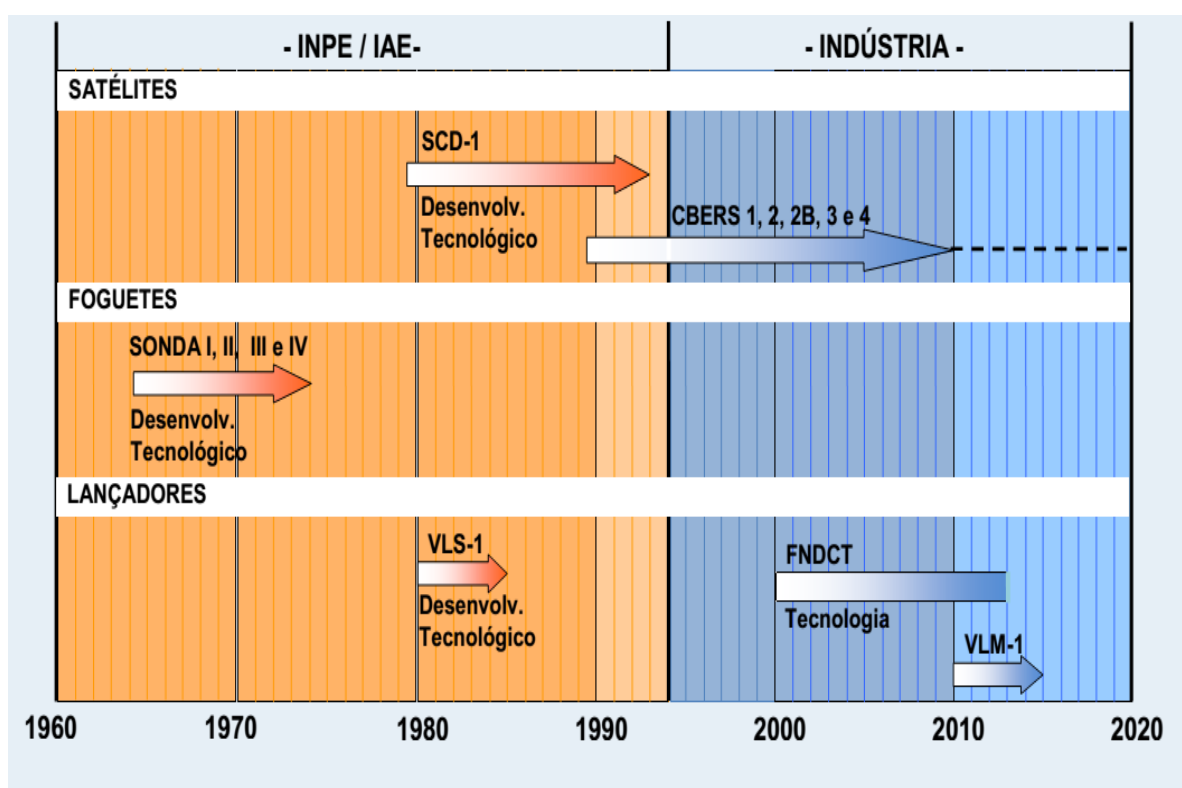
- INPE / IAE-

- INDÚSTRIA -

SATÉLITES

SCD-1

Desenvolv. Tecnológico

CBERS 1, 2, 2B, 3 e 4

FOGUETES

SONDA I, II, III e IV

Desenvolv. Tecnológico

LANÇADORES

VLS-1

Desenvolv. Tecnológico

FNDCT

Tecnologia

VLM-1

1960 1970 1980 1990 2000 2010 2020